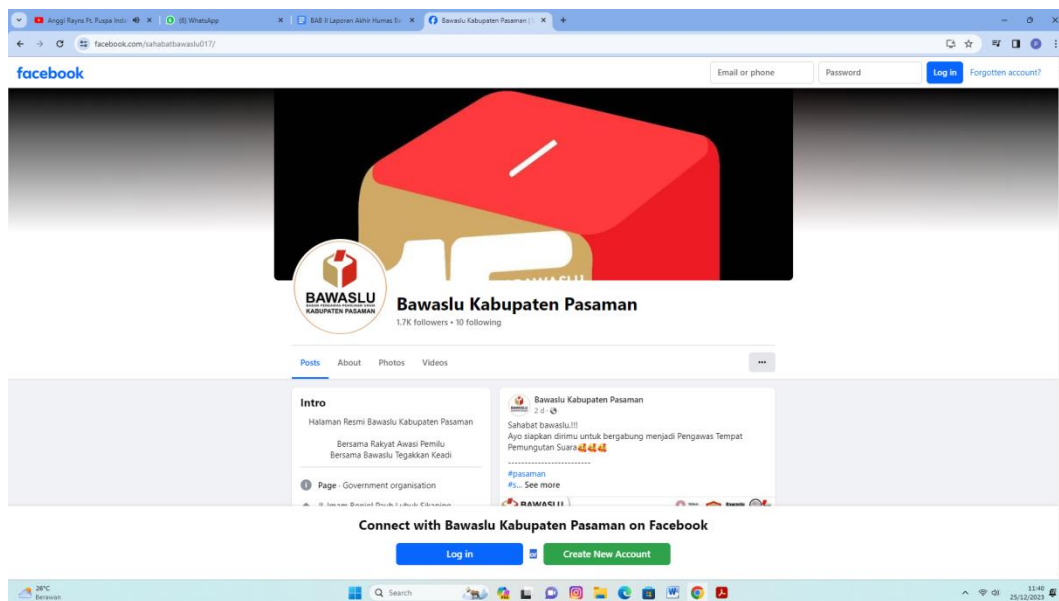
Anggi Rayna Ft. Puspa Indo × (8) WhatsApp × BAB II Laporan Akhir Humas Ba × Bawaslu Kabupaten Pasaman | × +

facebook.com/sahabatbawaslu017/

facebook

Email or phone
Password
Log in
Forgotten account?

BAWASLU
KABUPATEN PASAMAN

Bawaslu Kabupaten Pasaman
1.7K followers • 10 following

Posts About Photos Videos ···

Intro

Halaman Resmi Bawaslu Kabupaten Pasaman

Bersama Rakyat Awasi Pemilu
Bersama Bawaslu Tegakkan Keadi

Page · Government organisation

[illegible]

Bawaslu Kabupaten Pasaman
2 d ·

Sahabat bawaslu.!!!
Ayo siapkan dirimu untuk bergabung menjadi Pengawas Tempat Pemungutan Suara🥰🥰🥰
------------------------
#pasaman
#s... See more

BAWASLU

Connect with Bawaslu Kabupaten Pasaman on Facebook

Log in
Create New Account

26°C
Berawan

Search

11:40
25/12/2023